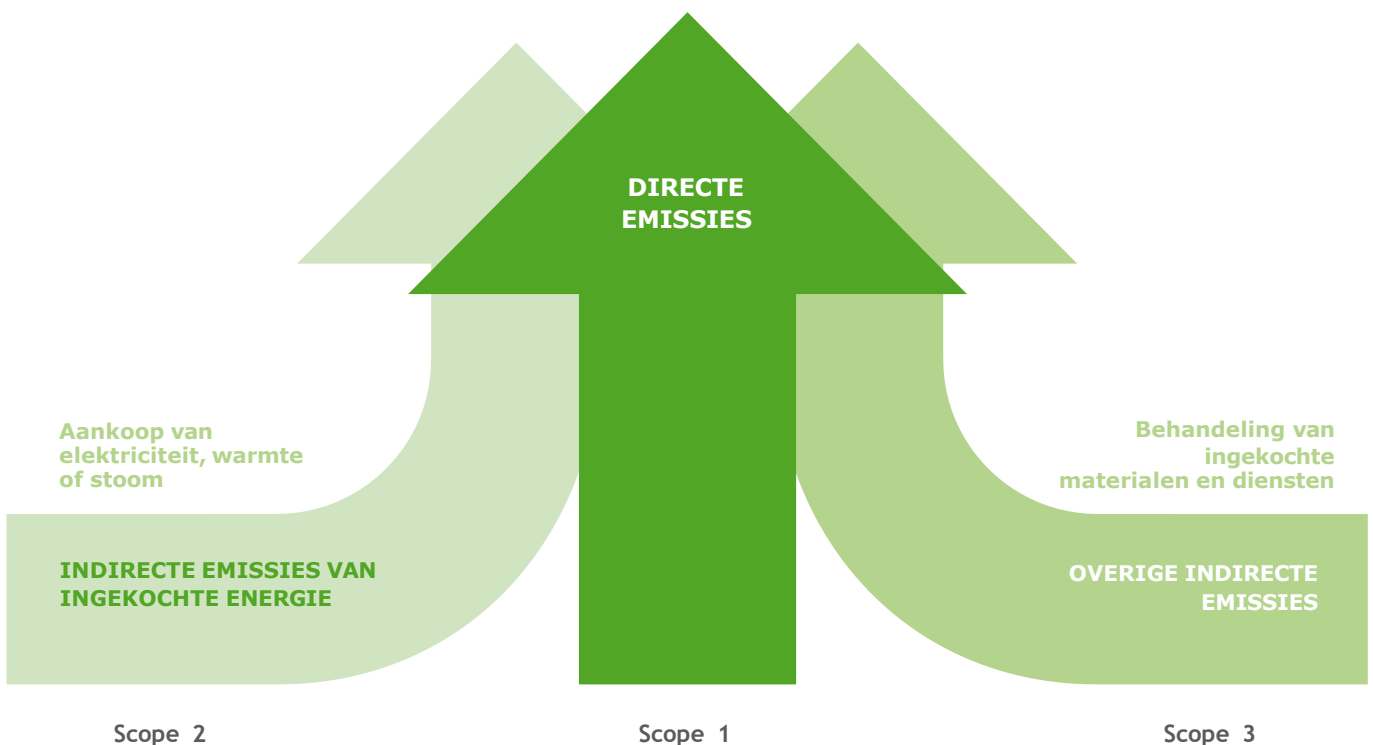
DIRECTE EMISSIES

Aankoop van elektriciteit, warmte of stoom

INDIRECTE EMISSIES VAN INGEKOCHTE ENERGIE

Behandeling van ingekochte materialen en diensten

OVERIGE INDIRECTE EMISSIES

Scope 2

Scope 1

Scope 3